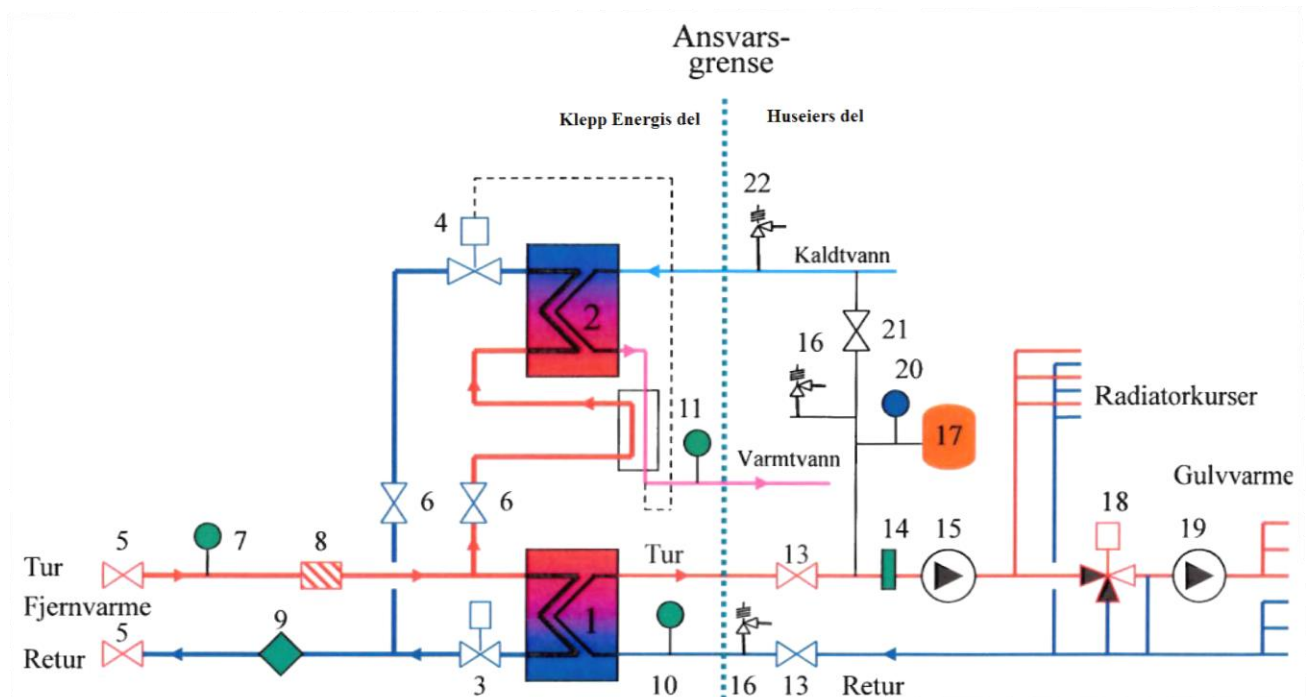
Ansvarsgrense

Klepp Energis del

Huseiers del

22

4

Kaldtvann

2

21

16

20

Radiatorkurser

11

17

Varmtvann

Gulvvarme

6

6

18

5

7

8

14

15

19

Tur

13

Tur

Fjernvarme

9

1

5

10

Retur

3

10

16

13

Retur